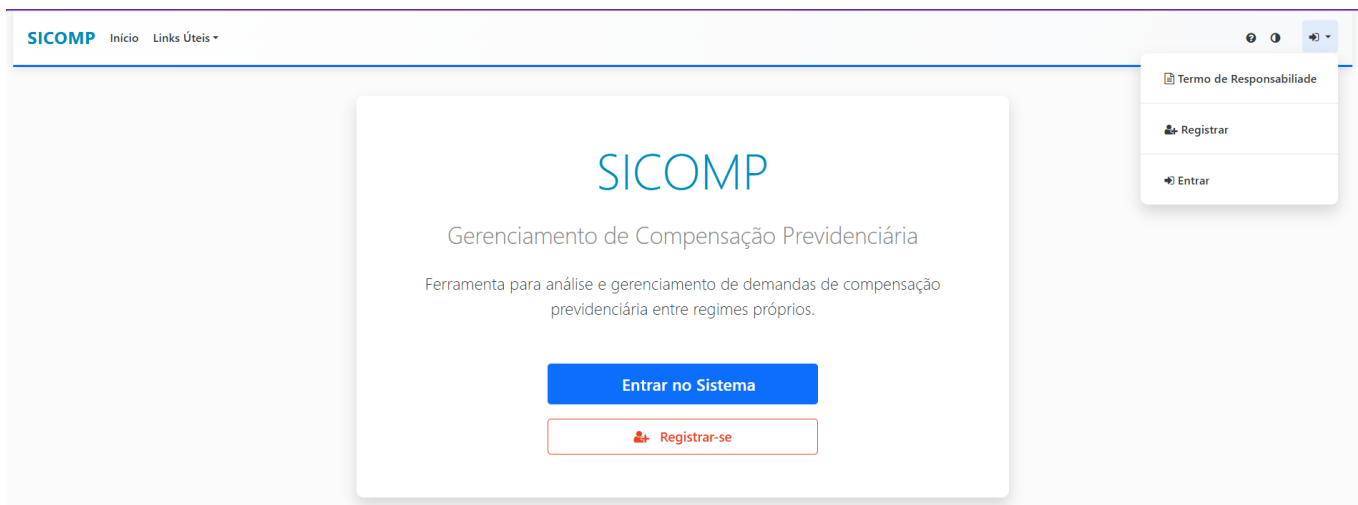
SICOMP Início Links Úteis

Termo de Responsabiliade

Registrar

Entrar

SICOMP

Gerenciamento de Compensação Previdenciária

Ferramenta para análise e gerenciamento de demandas de compensação previdenciária entre regimes próprios.

Entrar no Sistema

Registrar-se